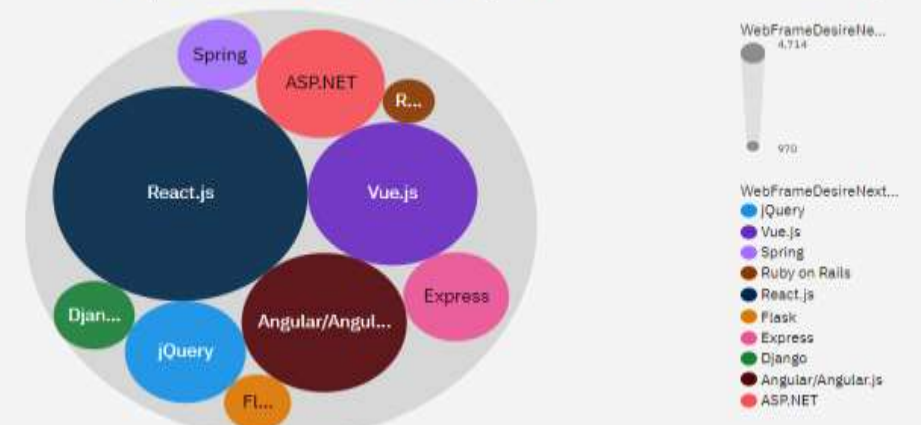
Spring
ASP.NET
R...
React.js
Vue.js
Express
Djan...
jQuery
Angular/Angul...
Fl...

WebFrameDesireNe...
4,714
970

WebFrameDesireNext...
jQuery
Vue.js
Spring
Ruby on Rails
React.js
Flask
Express
Django
Angular/Angular.js
ASP.NET